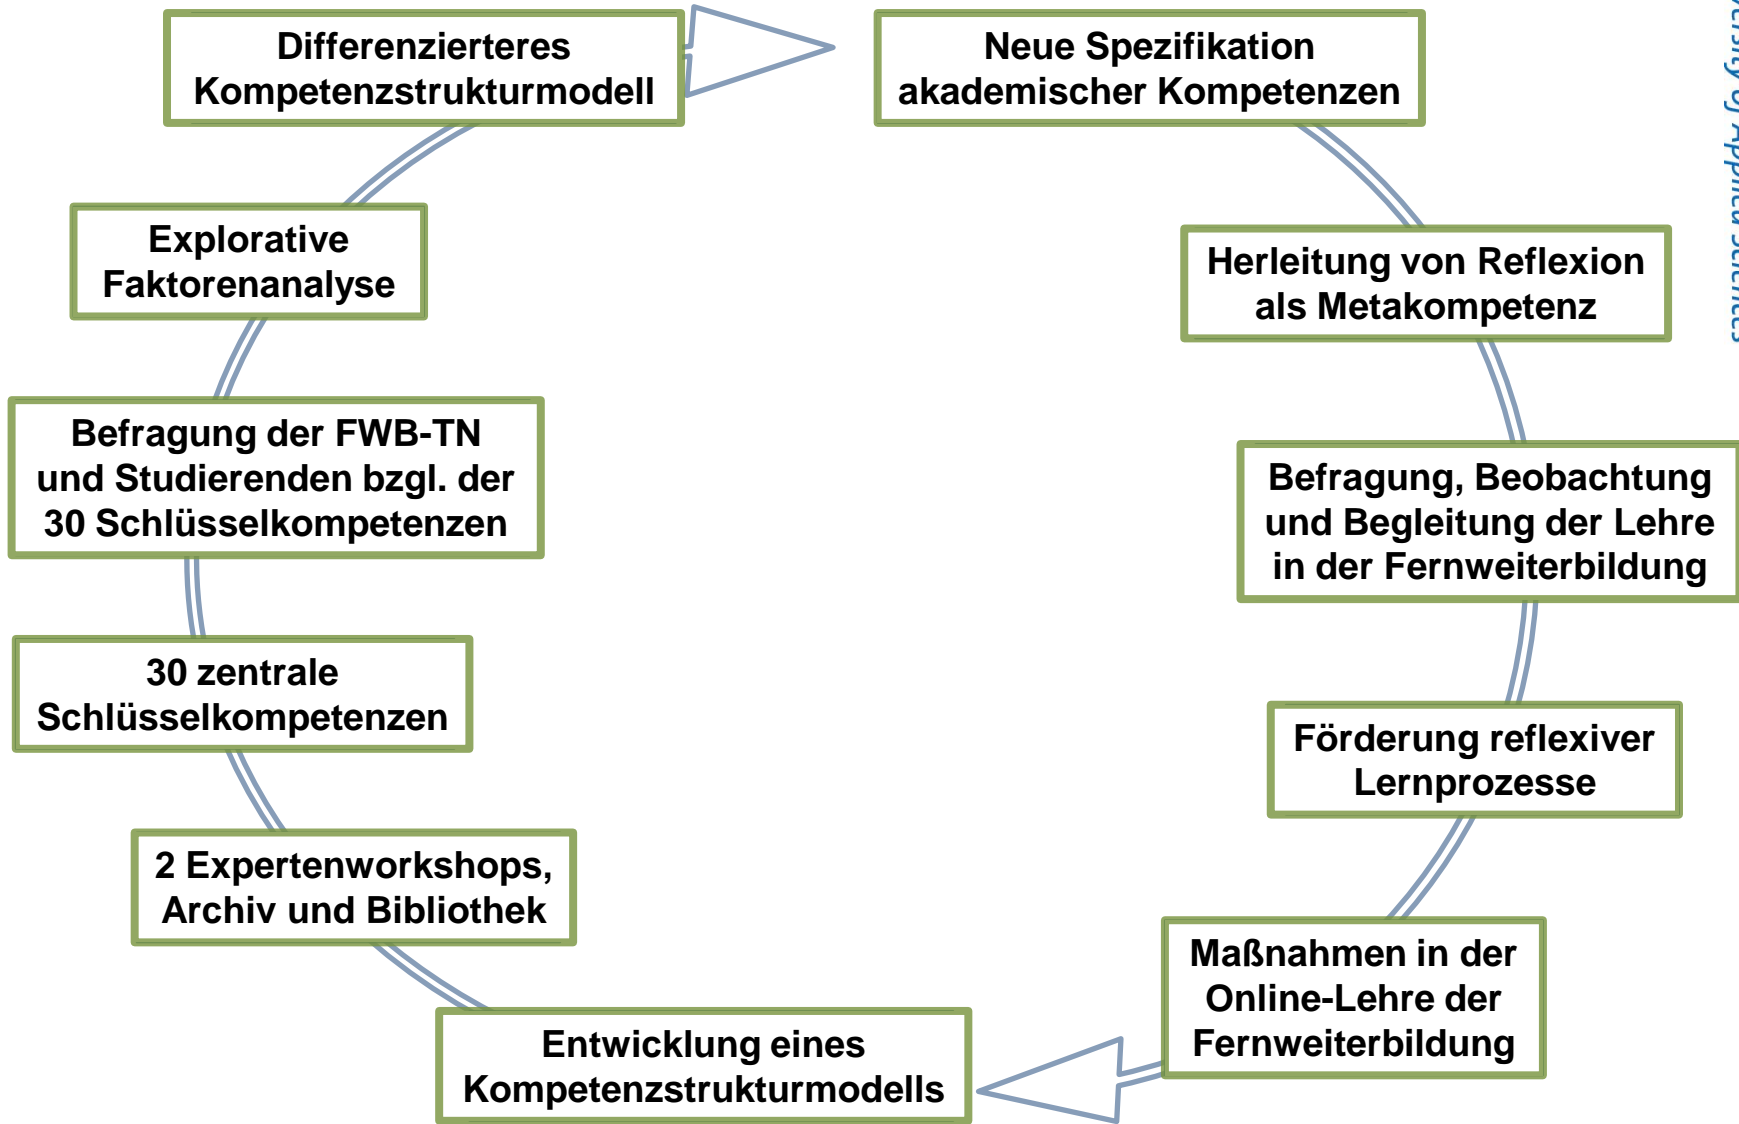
Differenzierteres Kompetenzstrukturmodell

Neue Spezifikation akademischer Kompetenzen

Explorative Faktorenanalyse

Herleitung von Reflexion als Metakompetenz

Befragung der FWB-TN und Studierenden bzgl. der 30 Schlüsselkompetenzen

Befragung, Beobachtung und Begleitung der Lehre in der Fernweiterbildung

30 zentrale Schlüsselkompetenzen

Förderung reflexiver Lernprozesse

2 Expertenworkshops, Archiv und Bibliothek

Maßnahmen in der Online-Lehre der Fernweiterbildung

Entwicklung eines Kompetenzstrukturmodells

ersity of Applied Scienes